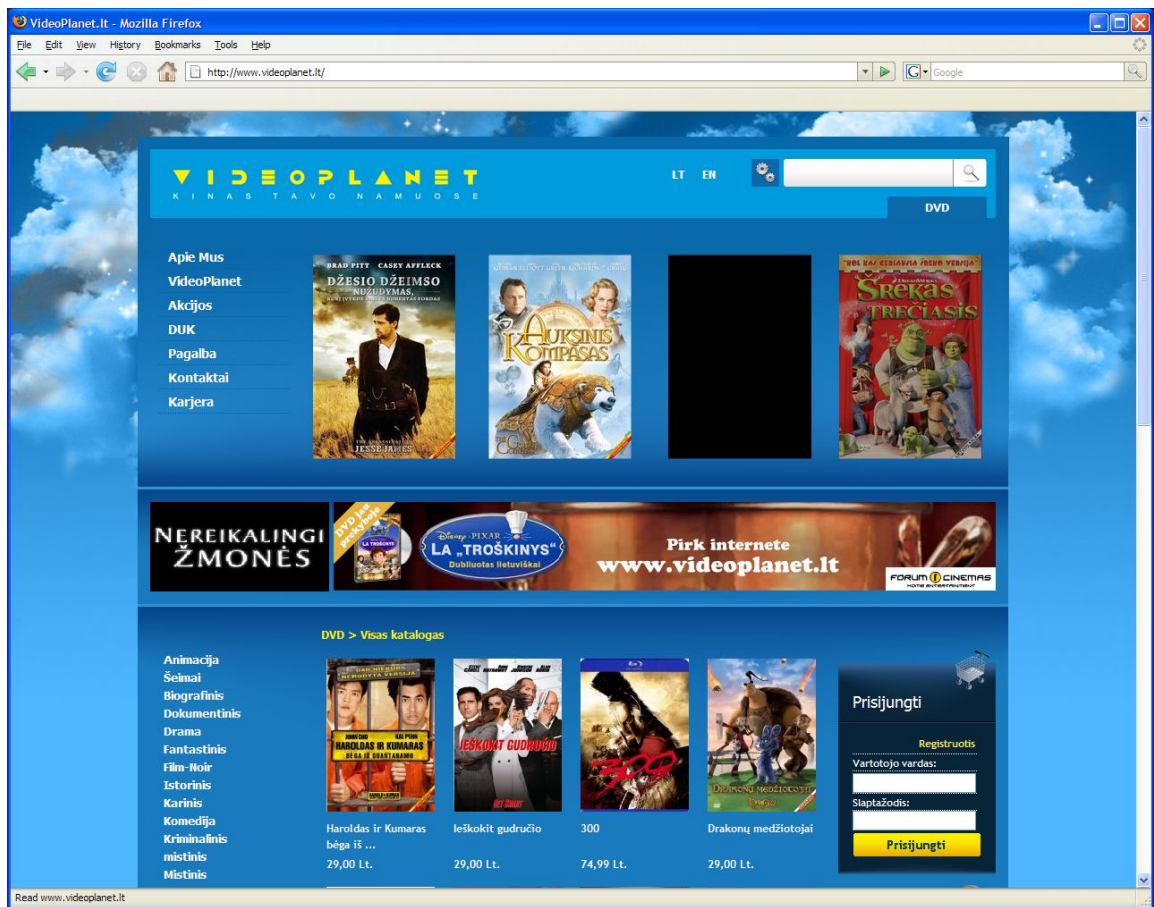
VideoPlanet.lt - Mozilla Firefox

File Edit View History Bookmarks Tools Help

http://www.videoplanet.lt/

Google

VIDEOPLANET
KINAS TAVO NAMUOSE

LT EN

DVD

Apie Mus
VideoPlanet
Akcijos
DUK
Pagalba
Kontaktai
Karjera

BRAD PITT CASEY AFFLECK
DŽESIO DŽEIMSO NUŽUDYMAS,
JESSE JAMES

AUKSINIS KOMPASAS

ŠREKAS TREČIASIS

NEREIKALINGI ŽMONĖS

DVD jau prekyboje

LA „TROŠKINYS"
Dubliuotas lietuviškai

Pirk internete
www.videoplanet.lt

FORUM CINEMAS

DVD > Visas katalogas

Animacija
Šeimai
Biografinis
Dokumentinis
Drama
Fantastinis
Film-Noir
Istorinis
Karinis
Komedija
Kriminalinis
mistinis
Mistinis

HAROLDAS IR KUMARAS BĖGA IŠ GUANTANAMO

IEŠKOKIT GUDRUČIO

300

DRAKONŲ MEDŽIOTOJAI

Haroldas ir Kumaras bėga iš ...
29,00 Lt.

Ieškokit gudručio
29,00 Lt.

300
74,99 Lt.

Drakonų medžiotojai
29,00 Lt.

Prisijungti

Registruotis
Vartotojo vardas:
Slaptažodis:
Prisijungti

Read www.videoplanet.lt